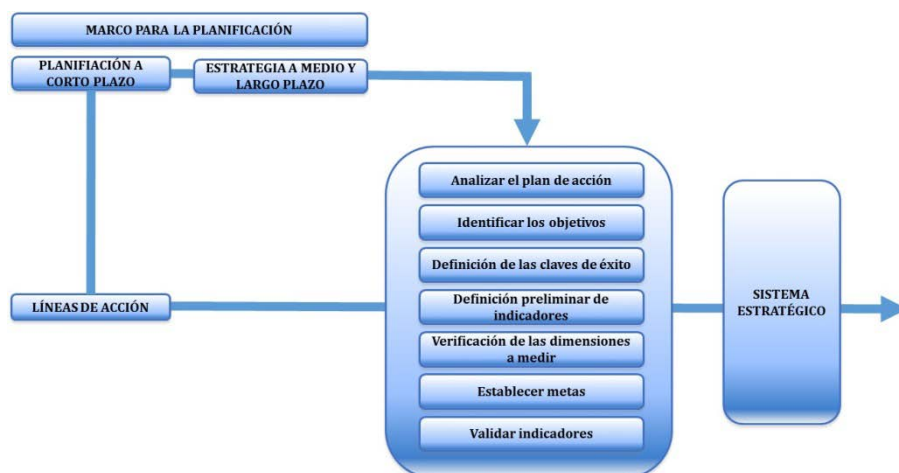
MARCO PARA LA PLANIFICACIÓN

PLANIFIACIÓN A CORTO PLAZO

ESTRATEGIA A MEDIO Y LARGO PLAZO

LÍNEAS DE ACCIÓN

Analizar el plan de acción

Identificar los objetivos

Definición de las claves de éxito

Definición preliminar de indicadores

Verificación de las dimensiones a medir

Establecer metas

Validar indicadores

SISTEMA ESTRATÉGICO